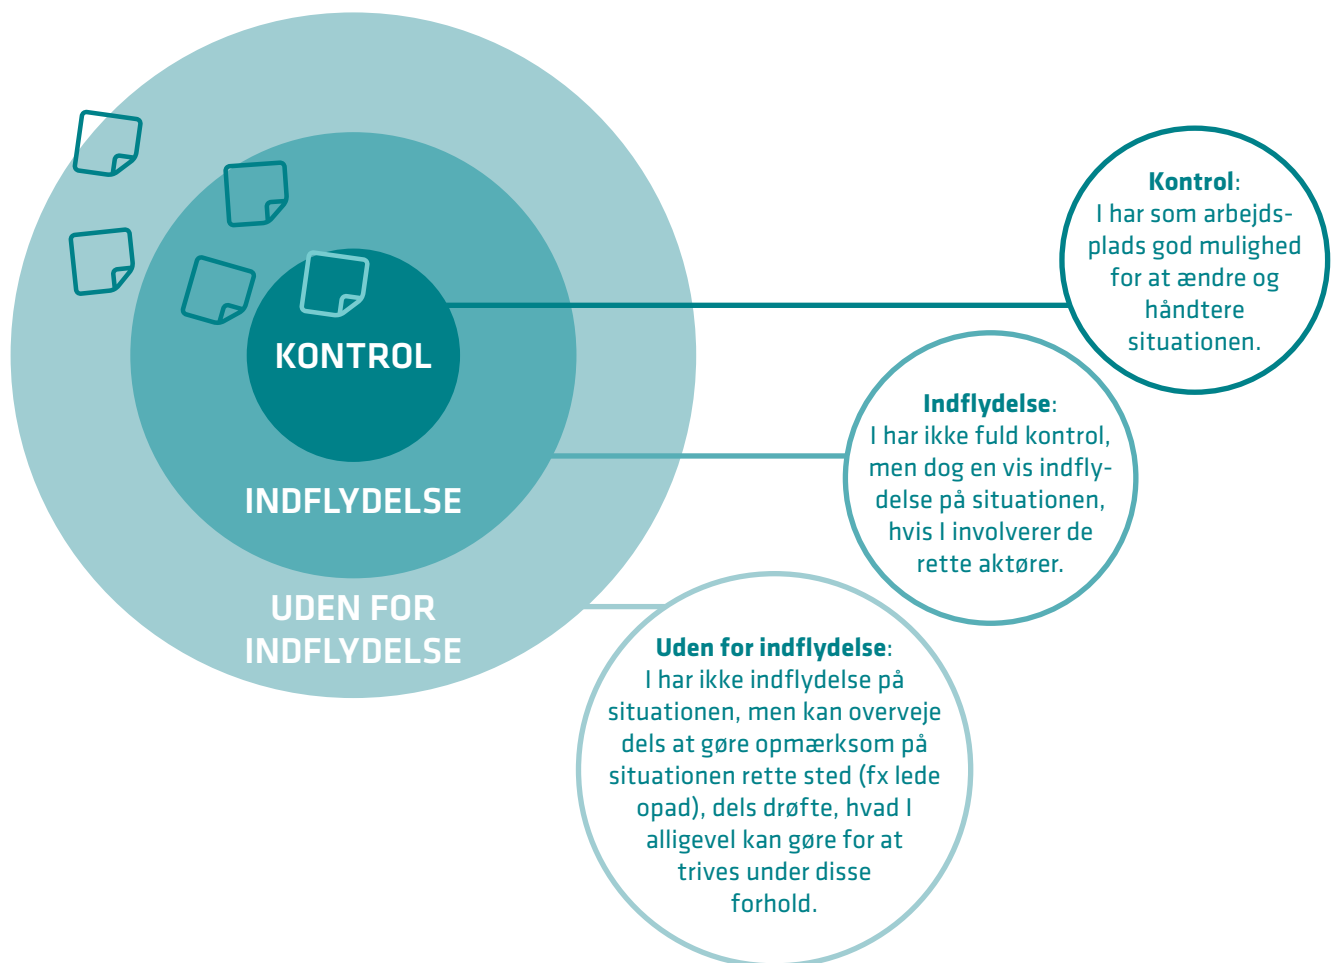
KONTROL

INDFLYDELSE

UDEN FOR INDFLYDELSE

**Kontrol**: I har som arbejdsplads god mulighed for at ændre og håndtere situationen.

**Indflydelse**: I har ikke fuld kontrol, men dog en vis indflydelse på situationen, hvis I involverer de rette aktører.

**Uden for indflydelse**: I har ikke indflydelse på situationen, men kan overveje dels at gøre opmærksom på situationen rette sted (fx lede opad), dels drøfte, hvad I alligevel kan gøre for at trives under disse forhold.